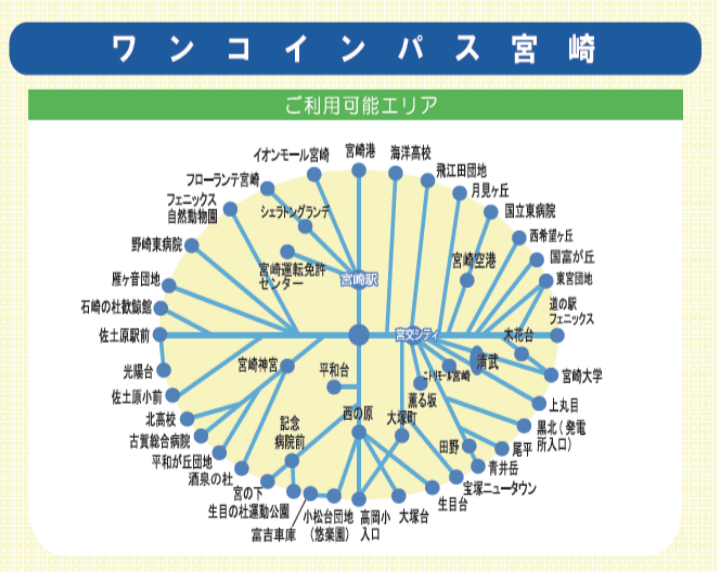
ワンコインパス宮崎

ご利用可能エリア

イオンモール宮崎
宮崎港
海洋高校
飛江田団地
月見ヶ丘
フローランテ宮崎
フェニックス自然動物園
シェラトングランデ
国立東病院
西希望ヶ丘
野崎東病院
宮崎運転免許センター
宮崎駅
宮崎空港
国富が丘
東宮団地
雁ヶ音団地
石崎の杜歓鯨館
道の駅フェニックス
佐土原駅前
宮交シティ
木花台
清武
イオンモール宮崎
宮崎大学
光陽台
宮崎神宮
平和台
佐土原小前
薫る坂
上丸目
北高校
西の原
大塚町
記念病院前
黒北（発電所入口）
古賀総合病院
田野
尾平
平和が丘団地
青井岳
酒泉の杜
宝塚ニュータウン
宮の下
生目の杜運動公園
生目台
小松台団地（悠楽園）
高岡小入口
大塚台
富吉車庫